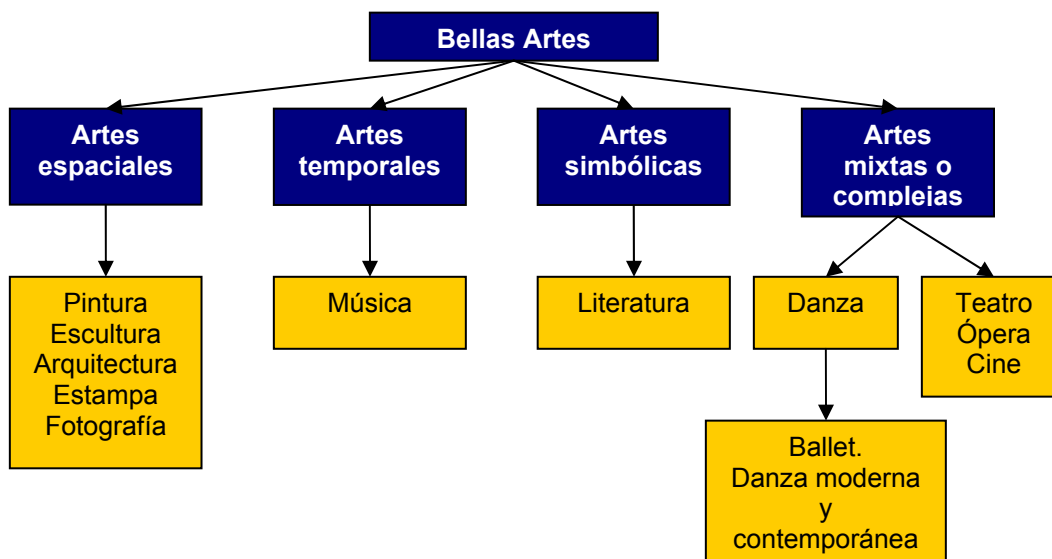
Bellas Artes

Artes espaciales

Artes temporales

Artes simbólicas

Artes mixtas o complejas

Pintura
Escultura
Arquitectura
Estampa
Fotografía

Música

Literatura

Danza

Teatro
Ópera
Cine

Ballet.
Danza moderna
y
contemporánea